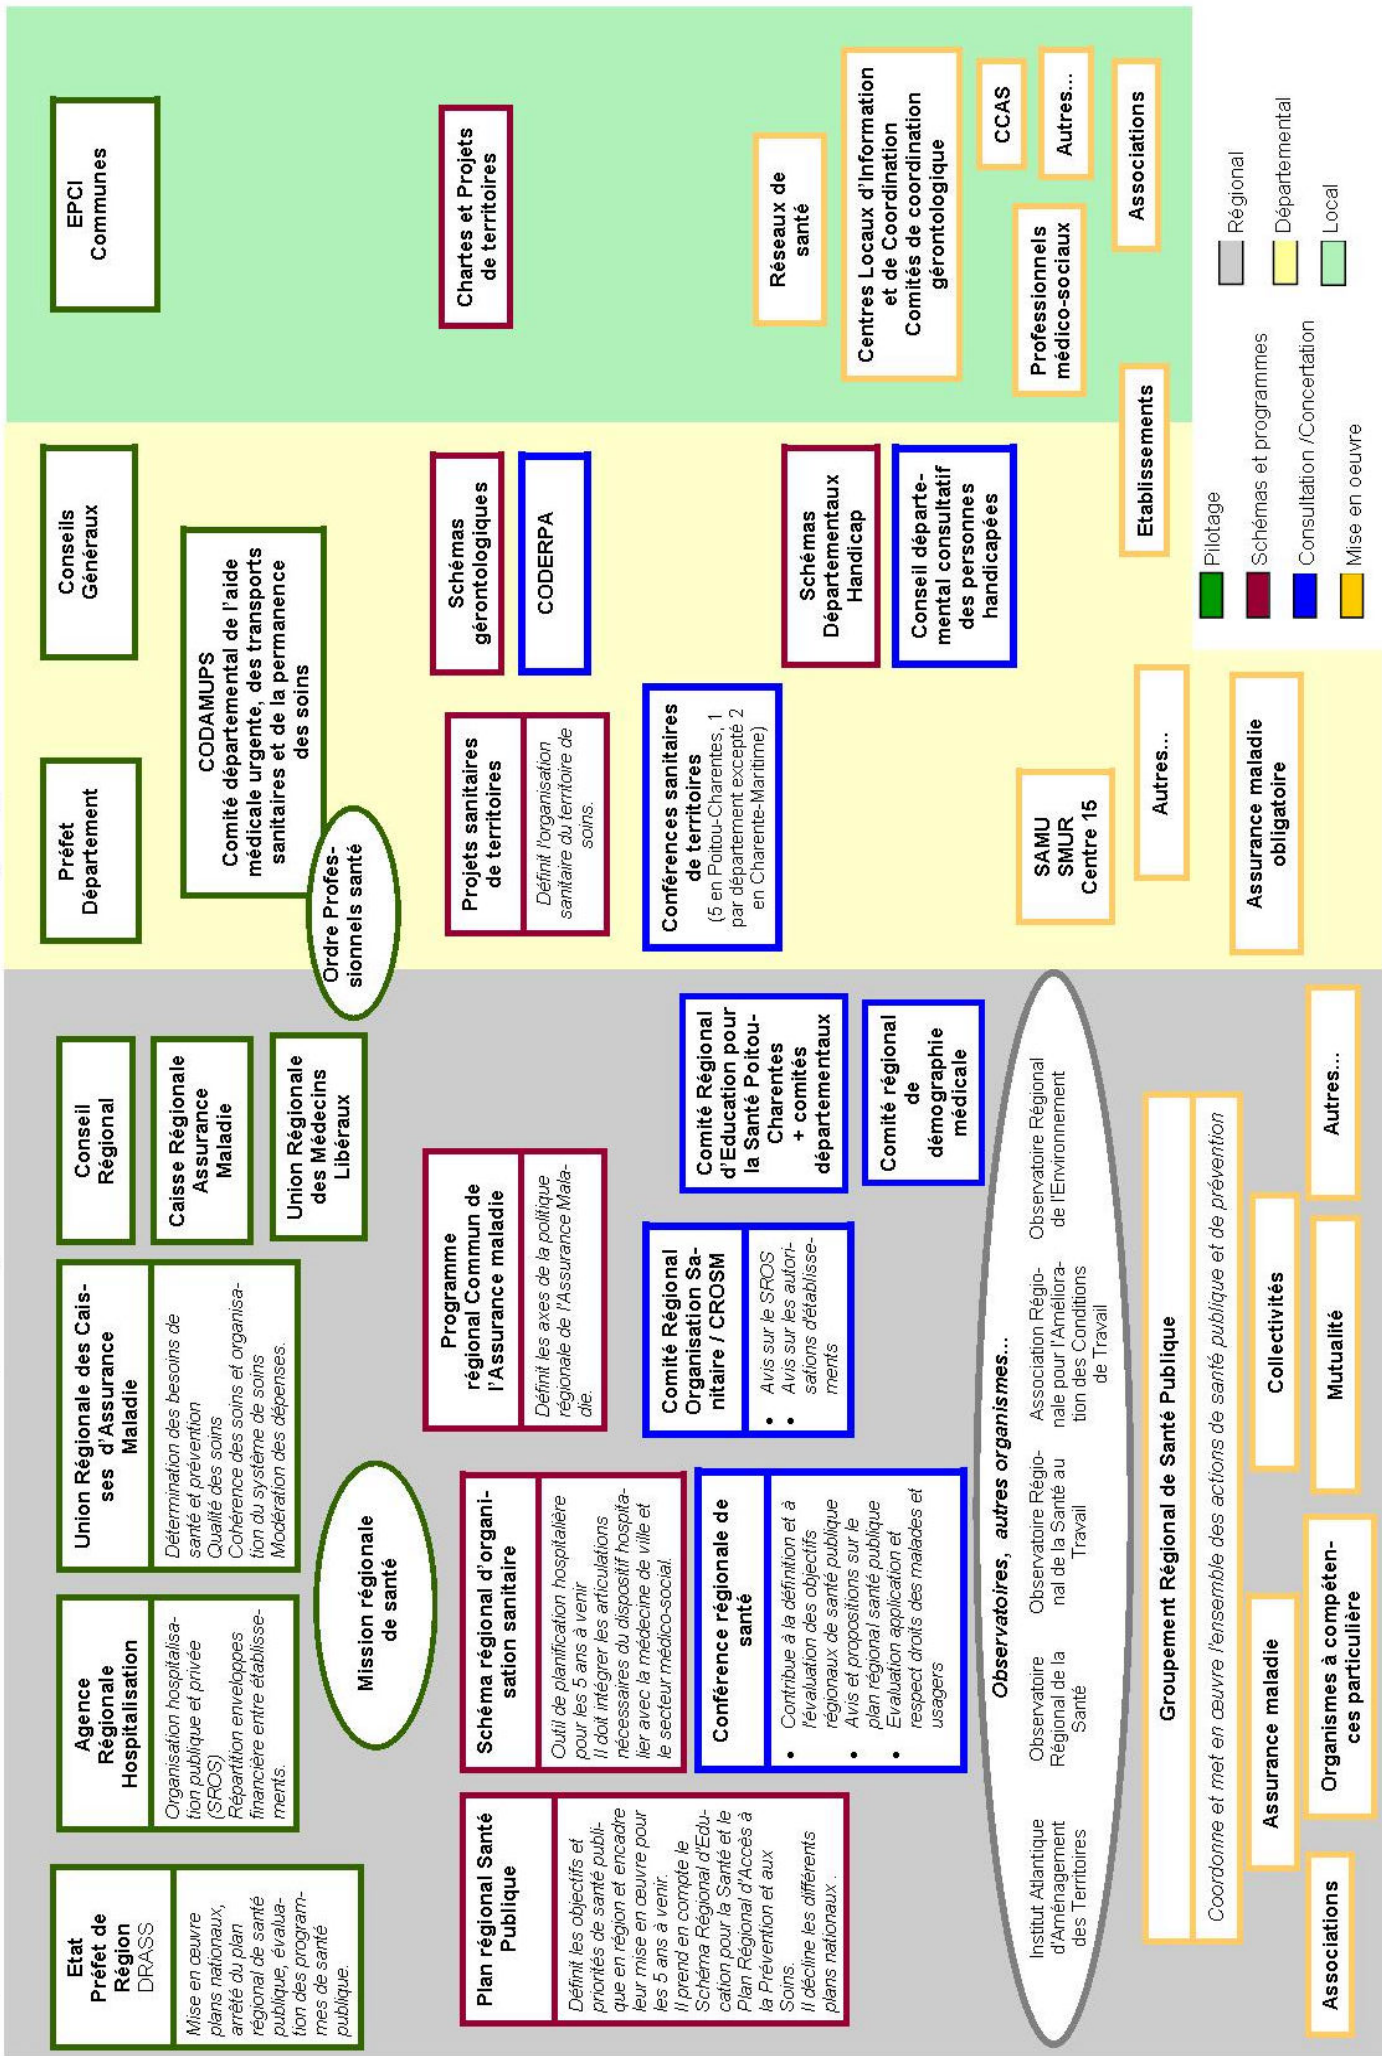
EPCI
Communes

Chartes et Projets de territoires

Réseaux de santé

Centres Locaux d'Information et de Coordination
Comités de coordination gérontologique

CCAS

Autres...

Associations

Professionnels médico-sociaux

Régional
Départemental
Local

Pilotage
Schémas et programmes
Consultation /Concertation
Mise en oeuvre

Etablissements

Conseils Généraux

CODAMUPS
Comité départemental de l'aide médicale urgente, des transports sanitaires et de la permanence des soins

Schémas gérontologiques

CODERPA

Schémas Départementaux Handicap

Conseil départemental consultatif des personnes handicapées

Préfet Département

Ordre Professionnels santé

Projets sanitaires de territoires
Définit l'organisation sanitaire du territoire de soins.

Conférences sanitaires de territoires
(5 en Poitou-Charentes, 1 par département excepté 2 en Charente-Maritime)

SAMU
SMUR
Centre 15

Autres...

Assurance maladie obligatoire

Conseil Régional

Caisse Régionale Assurance Maladie

Union Régionale des Médecins Libéraux

Comité Régional d'Education pour la Santé Poitou-Charentes + comités départementaux

Comité régional de démographie médicale

Union Régionale des Caisses d'Assurance Maladie
Détermination des besoins de santé et prévention
Qualité des soins
Cohérence des soins et organisation du système de soins
Modération des dépenses.

Programme régional Commun de l'Assurance maladie
Définit les axes de la politique régionale de l'Assurance Maladie.

Comité Régional Organisation Sanitaire / CROSM
• Avis sur le SROS
• Avis sur les autorisations d'établissements

Observatoires, autres organismes...
Institut Atlantique d'Aménagement des Territoires
Observatoire Régional de la Santé
Observatoire Régional de la Santé au Travail
Association Régionale pour l'Amélioration des Conditions de Travail
Observatoire Régional de l'Environnement

Groupement Régional de Santé Publique
Coordonne et met en œuvre l'ensemble des actions de santé publique et de prévention

Autres...
Collectivités
Mutualité
Assurance maladie
Organismes à compétences particulière
Associations

Agence Régionale Hospitalisation
Organisation hospitalisation publique et privée (SROS)
Répartition enveloppes financière entre établissements.

Mission régionale de santé

Schéma régional d'organisation sanitaire
Outil de planification hospitalière pour les 5 ans à venir
Il doit intégrer les articulations nécessaires du dispositif hospitalier avec la médecine de ville et le secteur médico-social.

Conférence régionale de santé
• Contribue à la définition et à l'évaluation des objectifs régionaux de santé publique
• Avis et propositions sur le plan régional santé publique
• Evaluation application et respect droits des malades et usagers

Etat
Préfet de Région
DRASS
Mise en œuvre plans nationaux, arrêté du plan régional de santé publique, évaluation des programmes de santé publique.

Plan régional Santé Publique
Définit les objectifs et priorités de santé publique en région et encadre leur mise en œuvre pour les 5 ans à venir.
Il prend en compte le Schéma Régional d'Education pour la Santé et le Plan Régional d'Accès à la Prévention et aux Soins.
Il décline les différents plans nationaux.